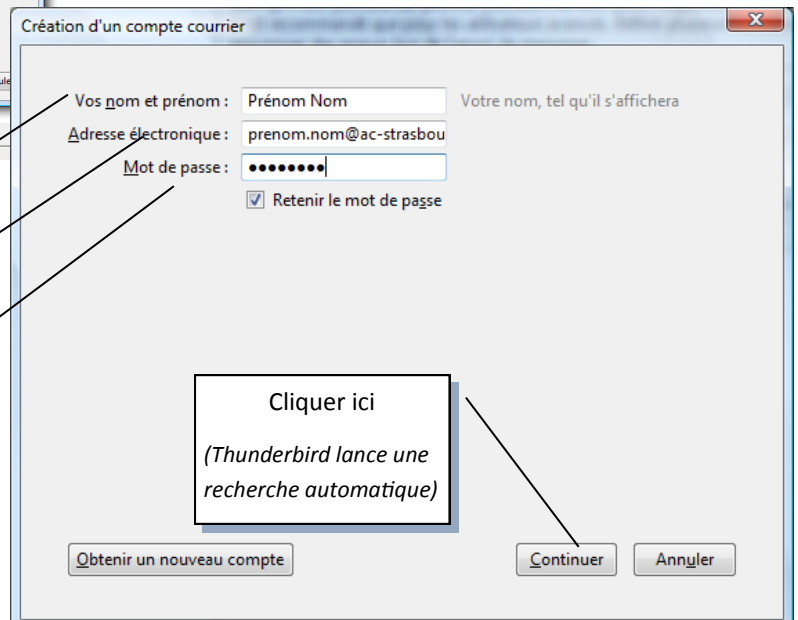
Création d'un compte courrier

Vos nom et prénom : Prénom Nom Votre nom, tel qu'il s'affichera

Adresse électronique : prenom.nom@ac-strasbou

Mot de passe : ••••••••

Retenir le mot de passe

Cliquer ici

(Thunderbird lance une recherche automatique)

Obtenir un nouveau compte

Continuer

Annuler